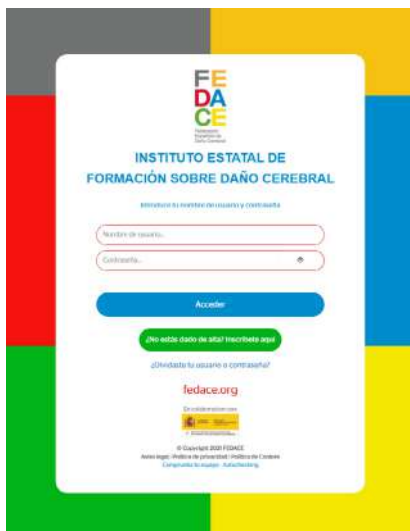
FE
DA
CE
Federación Española de Daño Cerebral

INSTITUTO ESTATAL DE FORMACIÓN SOBRE DAÑO CEREBRAL

Introduce tu nombre de usuario y contraseña

Nombre de usuario...

Contraseña...

Acceder

¿No estás dado de alta? Inscríbete aquí

¿Olvidaste tu usuario o contraseña?

fedace.org

En colaboración con

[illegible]

© Copyright 2020 FEDACE
Aviso legal | Política de privacidad | Política de Cookies
Comprueba tu equipo · Autochecking